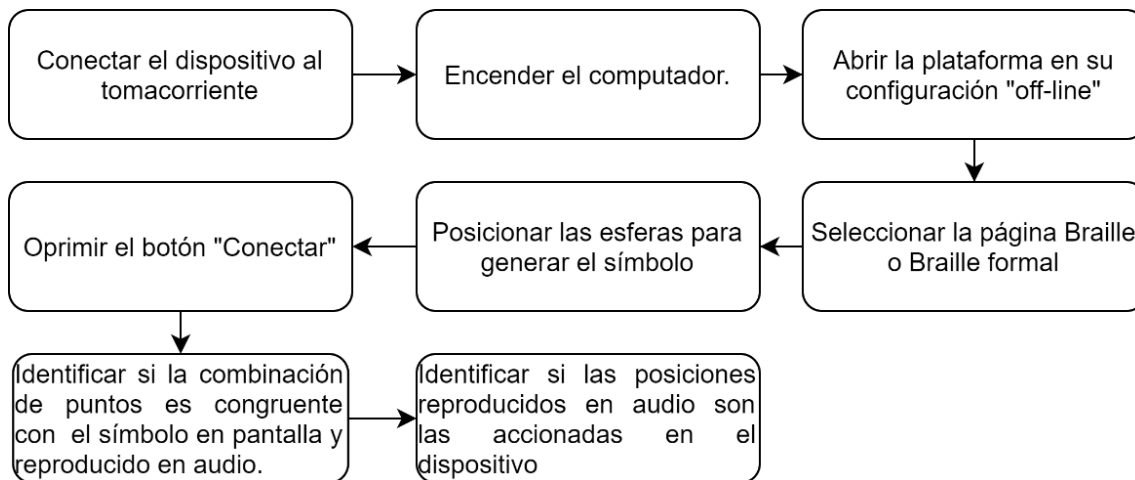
Conectar el dispositivo al tomacorriente

Encender el computador.

Abrir la plataforma en su configuración "off-line"

Seleccionar la página Braille o Braille formal

Posicionar las esferas para generar el símbolo

Oprimir el botón "Conectar"

Identificar si la combinación de puntos es congruente con el símbolo en pantalla y reproducido en audio.

Identificar si las posiciones reproducidos en audio son las accionadas en el dispositivo